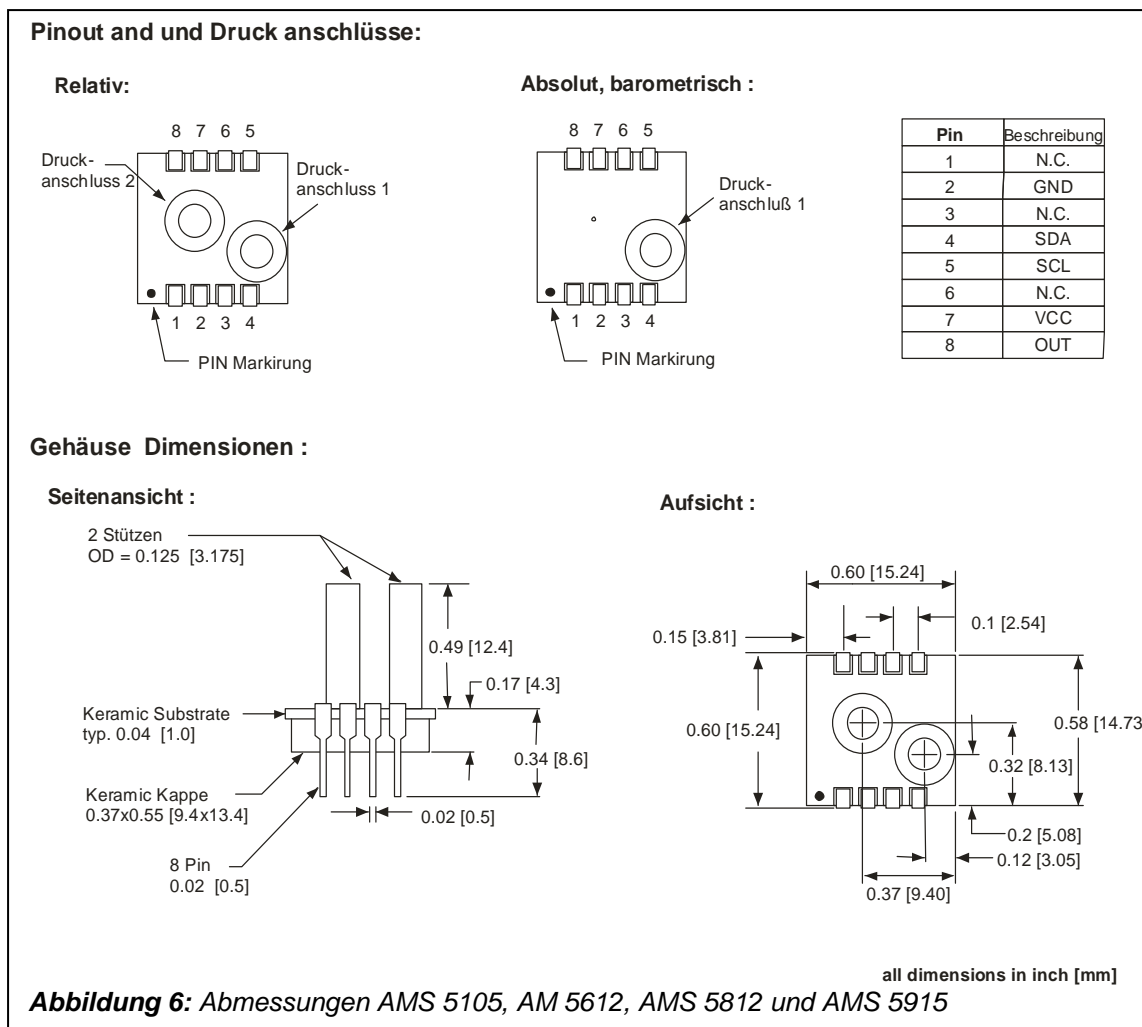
Pinout and und Druck anschlüsse:

Relativ:

8 7 6 5

Druckanschluss 2

Druckanschluss 1

1 2 3 4

PIN Markirung

Absolut, barometrisch :

8 7 6 5

Druckanschluß 1

1 2 3 4

PIN Markirung

| Pin | Beschreibung |
|---|---|
| 1 | N.C. |
| 2 | GND |
| 3 | N.C. |
| 4 | SDA |
| 5 | SCL |
| 6 | N.C. |
| 7 | VCC |
| 8 | OUT |

Gehäuse Dimensionen :

Seitenansicht :

2 Stützen
OD = 0.125 [3.175]

0.49 [12.4]

0.17 [4.3]

Keramic Substrate
typ. 0.04 [1.0]

0.34 [8.6]

Keramic Kappe
0.37x0.55 [9.4x13.4]

0.02 [0.5]

8 Pin
0.02 [0.5]

Aufsicht :

0.60 [15.24]

0.15 [3.81]

0.1 [2.54]

0.60 [15.24]

0.58 [14.73

0.32 [8.13]

0.2 [5.08]

0.12 [3.05]

0.37 [9.40]

all dimensions in inch [mm]

Abbildung 6: Abmessungen AMS 5105, AM 5612, AMS 5812 und AMS 5915